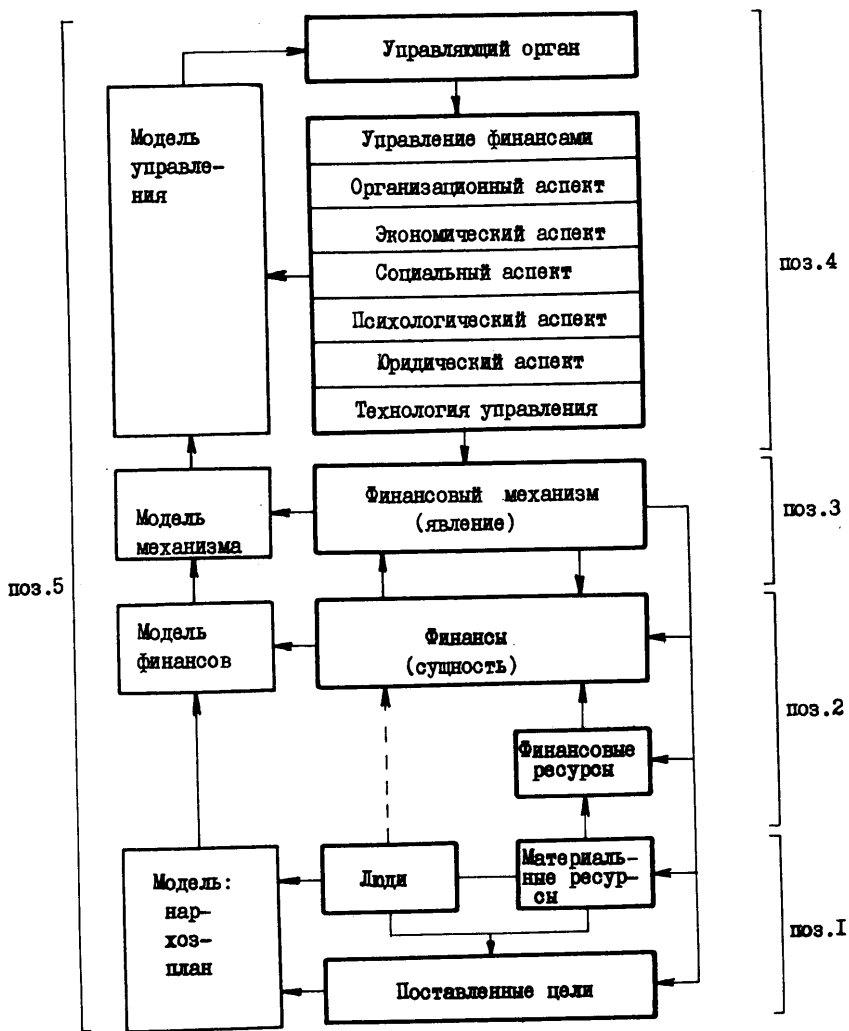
Управляющий орган

Модель управления

Управление финансами

Организационный аспект

Экономический аспект

Социальный аспект

Психологический аспект

Юридический аспект

Технология управления

поз.4

Модель механизма

Финансовый механизм (явление)

поз.3

поз.5

Модель финансов

Финансы (сущность)

поз.2

Финансовые ресурсы

Модель: нархозплан

Люди

Материальные ресурсы

поз.I

Поставленные цели